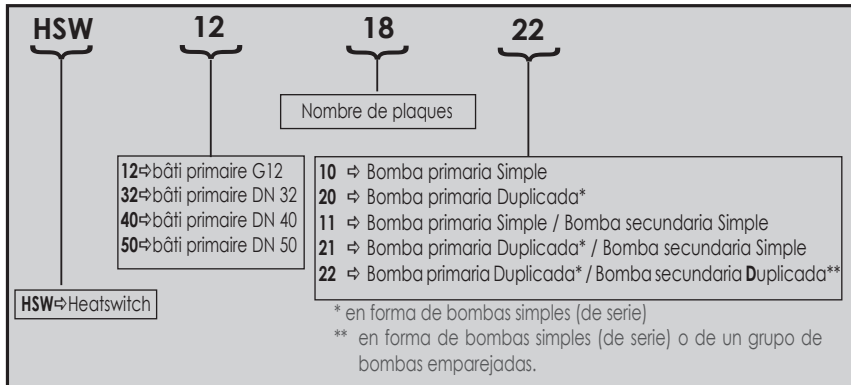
HSW 12 18 22

Nombre de plaques

**12**⇨bâti primaire G12
**32**⇨bâti primaire DN 32
**40**⇨bâti primaire DN 40
**50**⇨bâti primaire DN 50

**10** ⇨ Bomba primaria Simple
**20** ⇨ Bomba primaria Duplicada*
**11** ⇨ Bomba primaria Simple / Bomba secundaria Simple
**21** ⇨ Bomba primaria Duplicada* / Bomba secundaria Simple
**22** ⇨ Bomba primaria Duplicada* / Bomba secundaria **D**uplicada**

**HSW**⇨Heatswitch

* en forma de bombas simples (de serie)
** en forma de bombas simples (de serie) o de un grupo de bombas emparejadas.